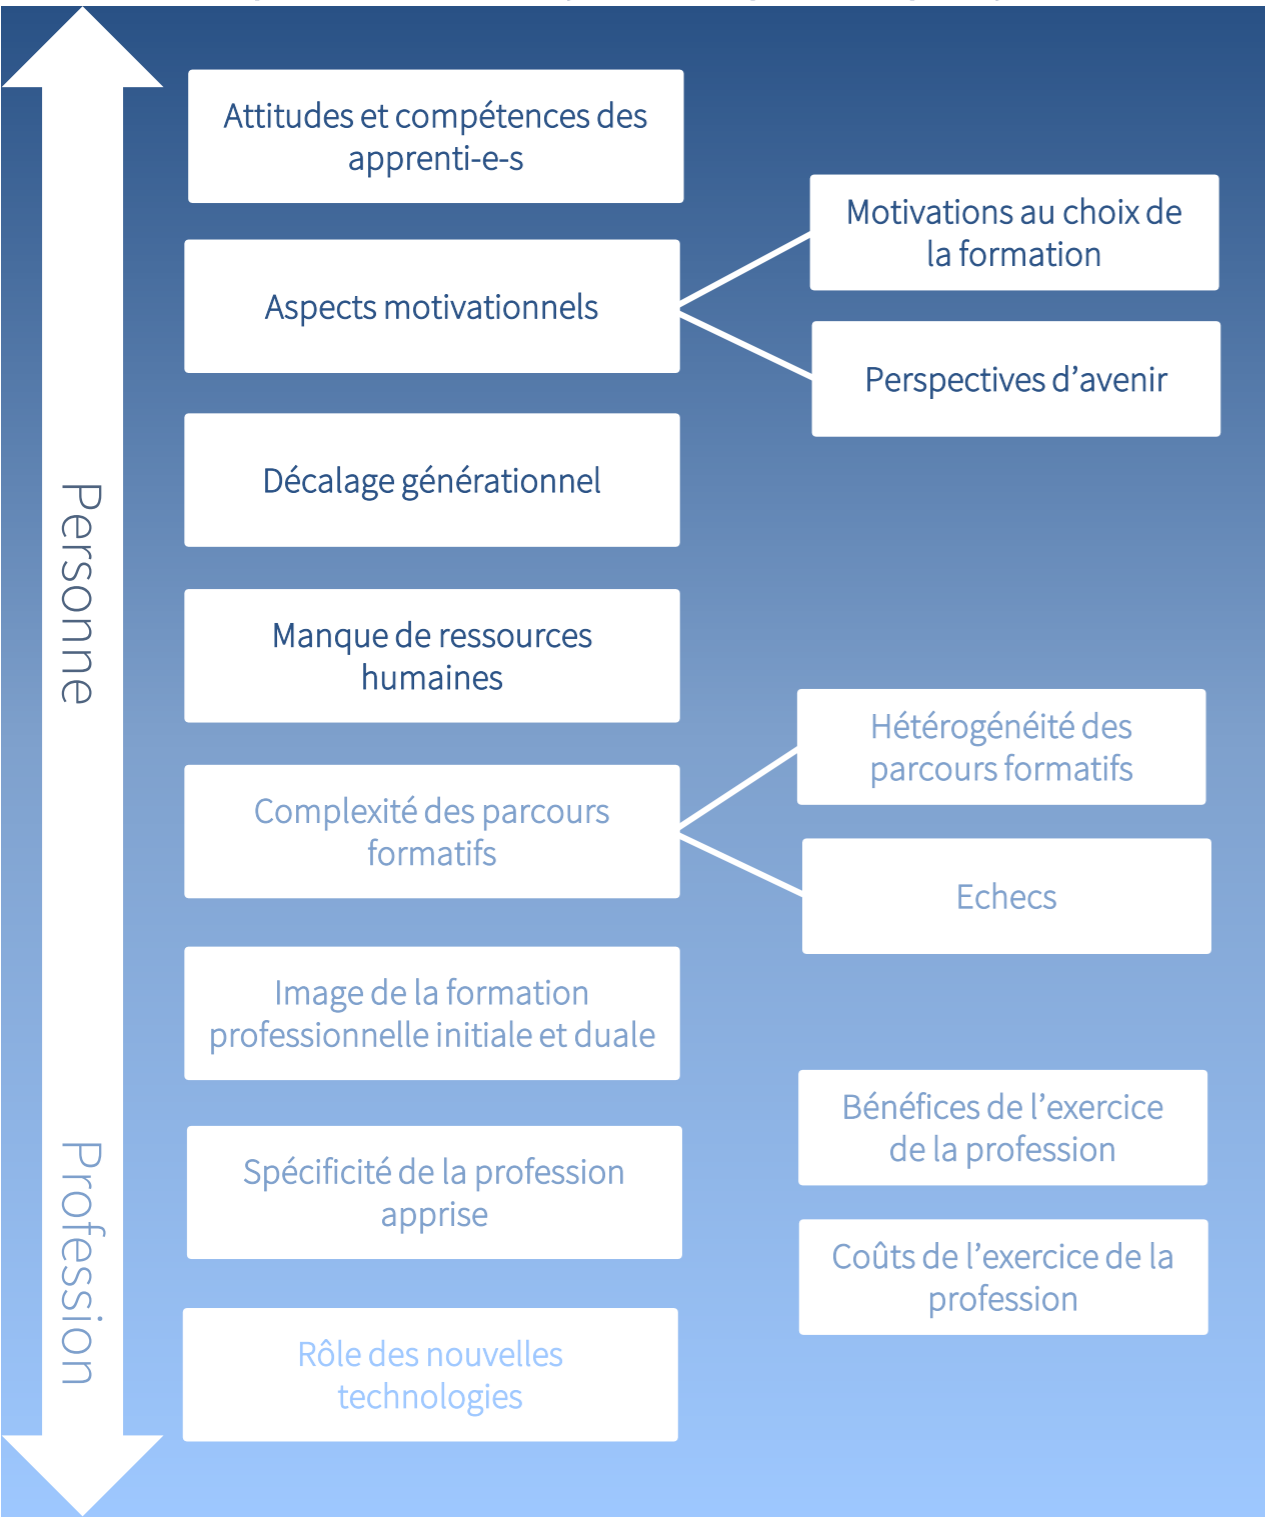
Personne

Profession

Attitudes et compétences des apprenti-e-s

Aspects motivationnels

Motivations au choix de la formation

Perspectives d'avenir

Décalage générationnel

Manque de ressources humaines

Complexité des parcours formatifs

Hétérogénéité des parcours formatifs

Echecs

Image de la formation professionnelle initiale et duale

Spécificité de la profession apprise

Bénéfices de l'exercice de la profession

Coûts de l'exercice de la profession

Rôle des nouvelles technologies